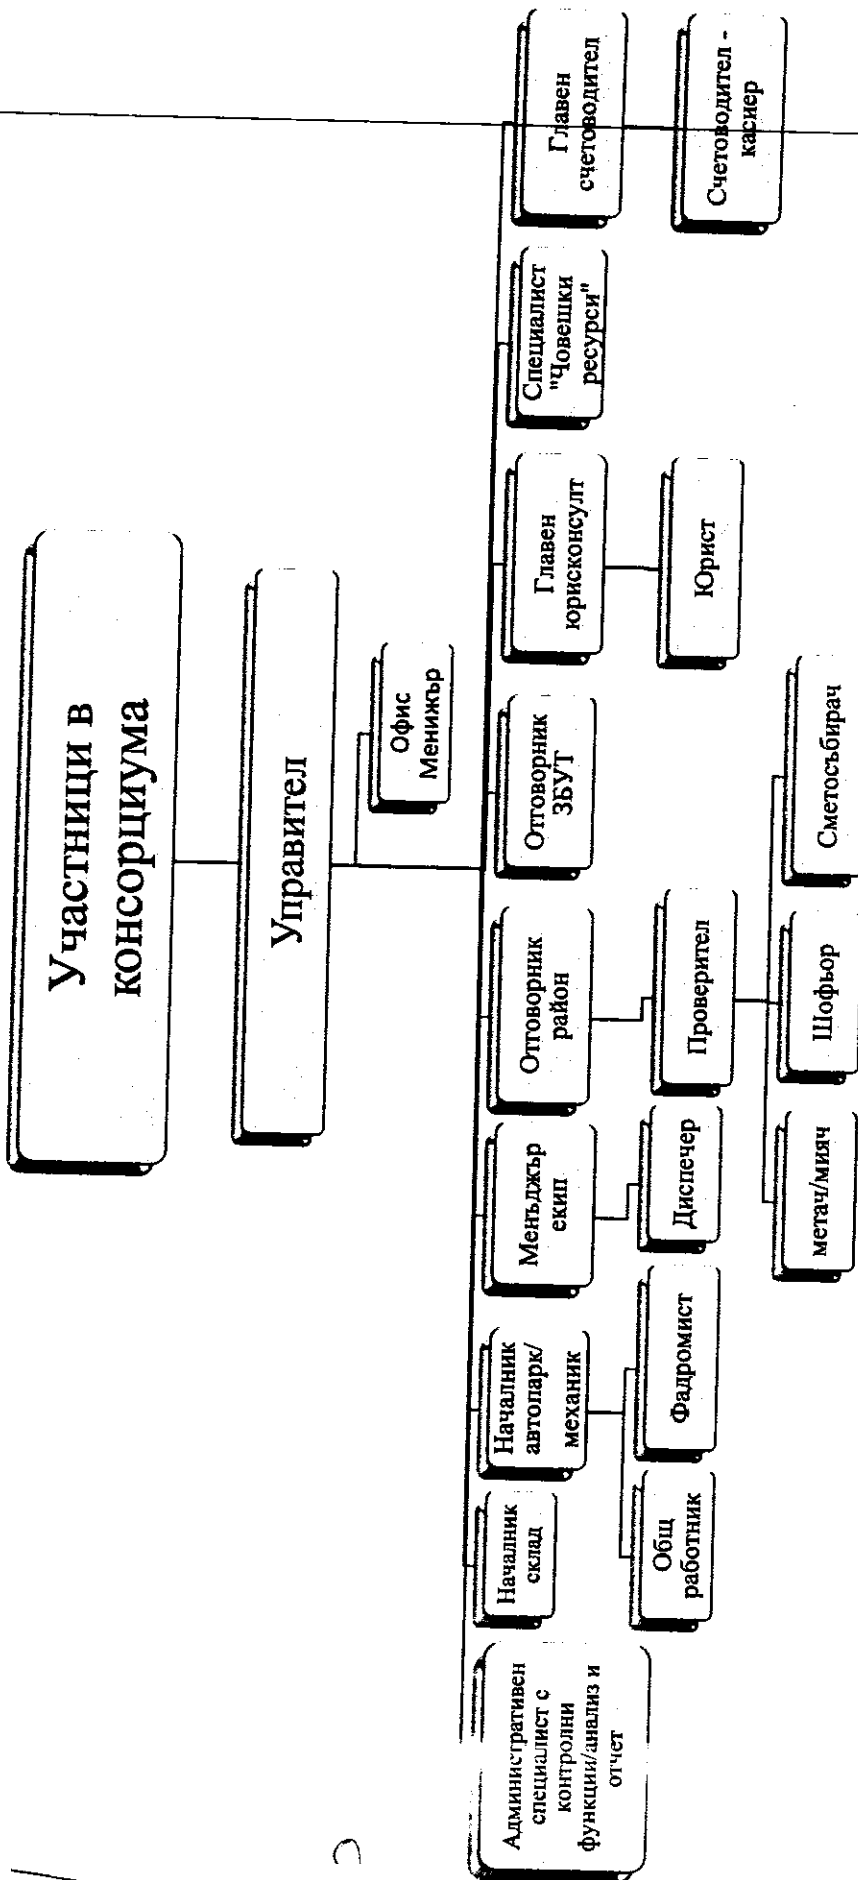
Участници в консорциума

Управител

Офис Мениджър

Административен специалист с контролни функции/анализ и отчет

Началник склад

Началник автопарк/ механик

Общ работник

Фадромист

Мениджър екип

Диспечер

Отговорник район

Проверител

метач/мияч

Шофьор

Сметосъбирач

Отговорник ЗБУТ

Главен юрисконсулт

Юрист

Специалист "Човешки ресурси"

Главен счетоводител

Счетоводител - касиер